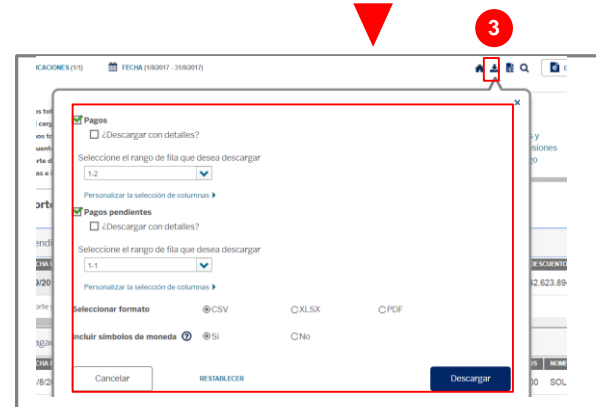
3

ICACIONES (1/1) FECHA (1/8/2017 - 31/8/2017)

Pagos
¿Descargar con detalles?
Seleccione el rango de fila que desea descargar
1-2
Personalizar la selección de columnas
Pagos pendientes
¿Descargar con detalles?
Seleccione el rango de fila que desea descargar
1-1
Personalizar la selección de columnas
Seleccionar formato CSV XLSX PDF
Incluir símbolos de moneda ? Sí No
Cancelar RESTABLECER Descargar

os to
l carg
os t
uent
rte d
as e

rte
endi
CHA
9/20
rte
aga
/8/2

s y
isiones
go
DESCUENTO
62.623.89
S NOM
00 SOL